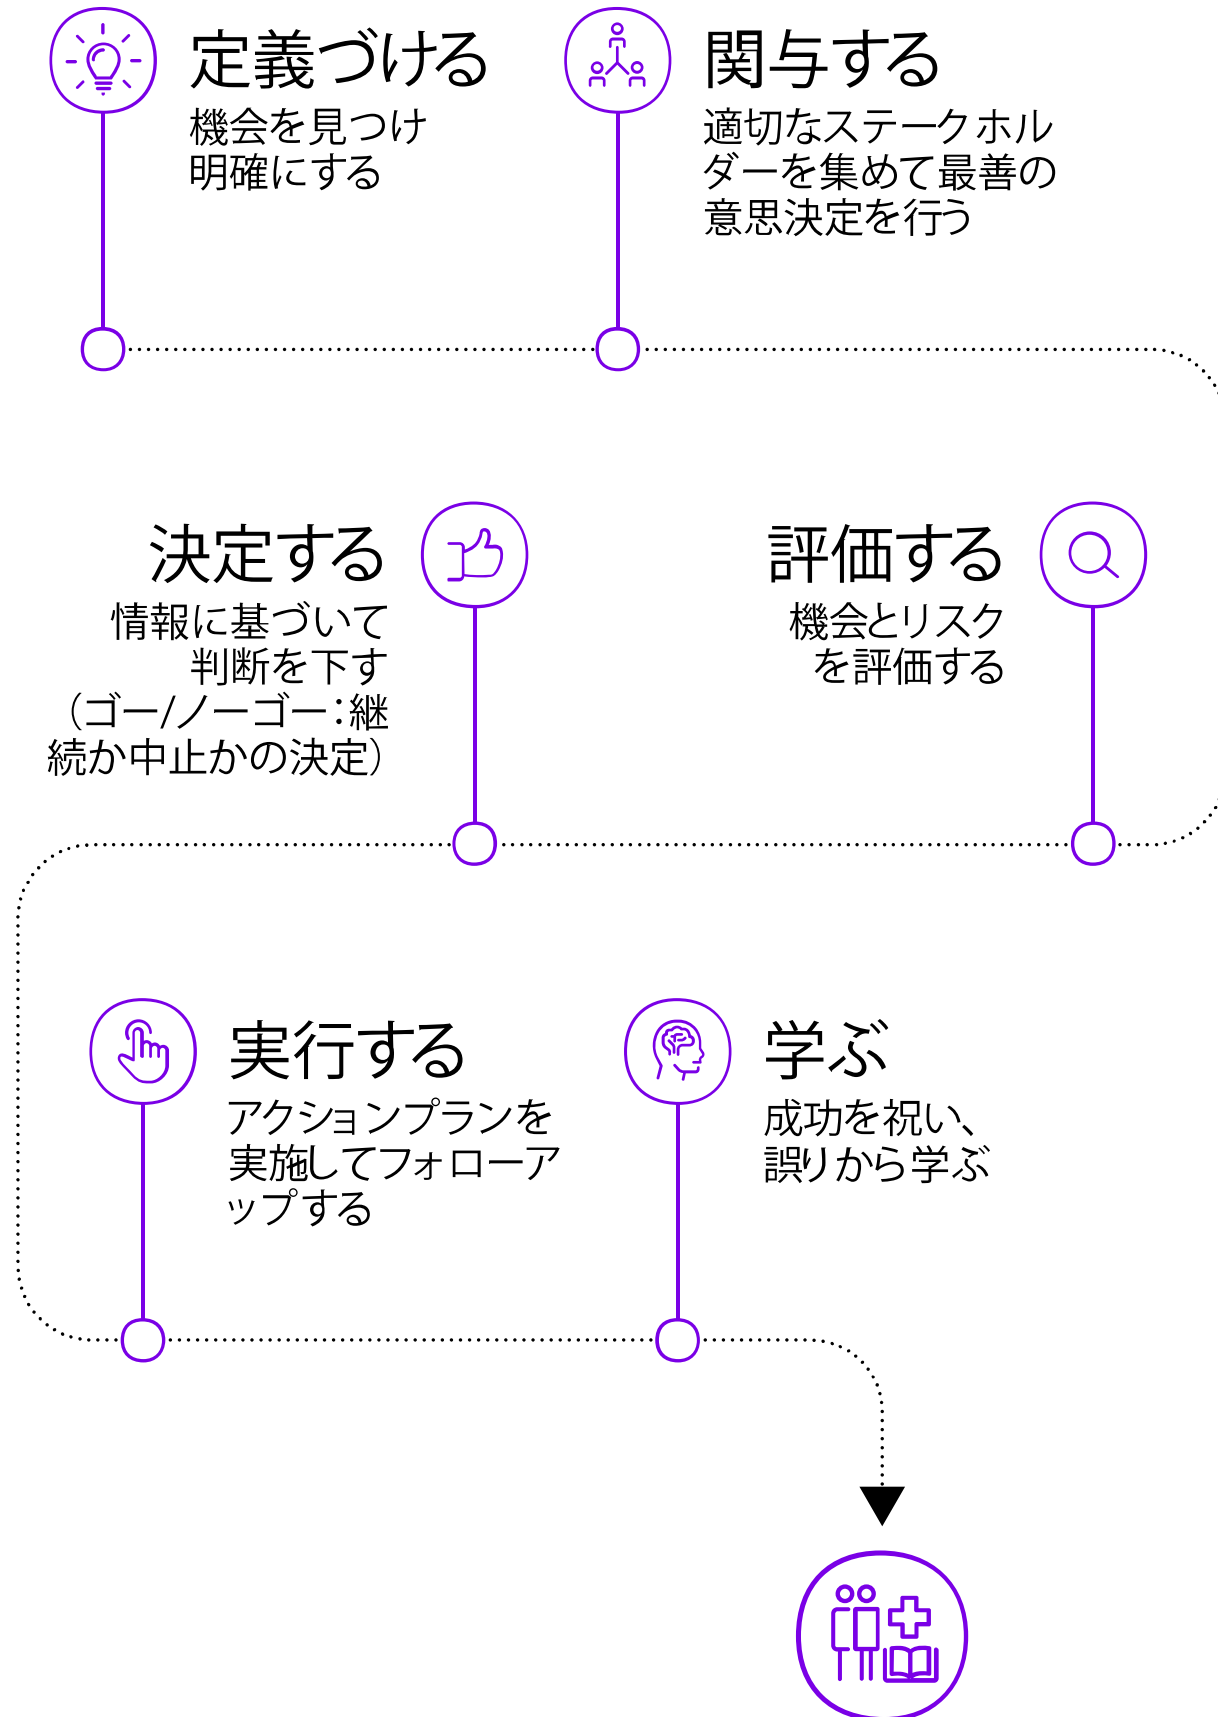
定義づける

機会を見つけ明確にする

関与する

適切なステークホルダーを集めて最善の意思決定を行う

決定する

情報に基づいて判断を下す（ゴー/ノーゴー：継続か中止かの決定）

評価する

機会とリスクを評価する

実行する

アクションプランを実施してフォローアップする

学ぶ

成功を祝い、誤りから学ぶ